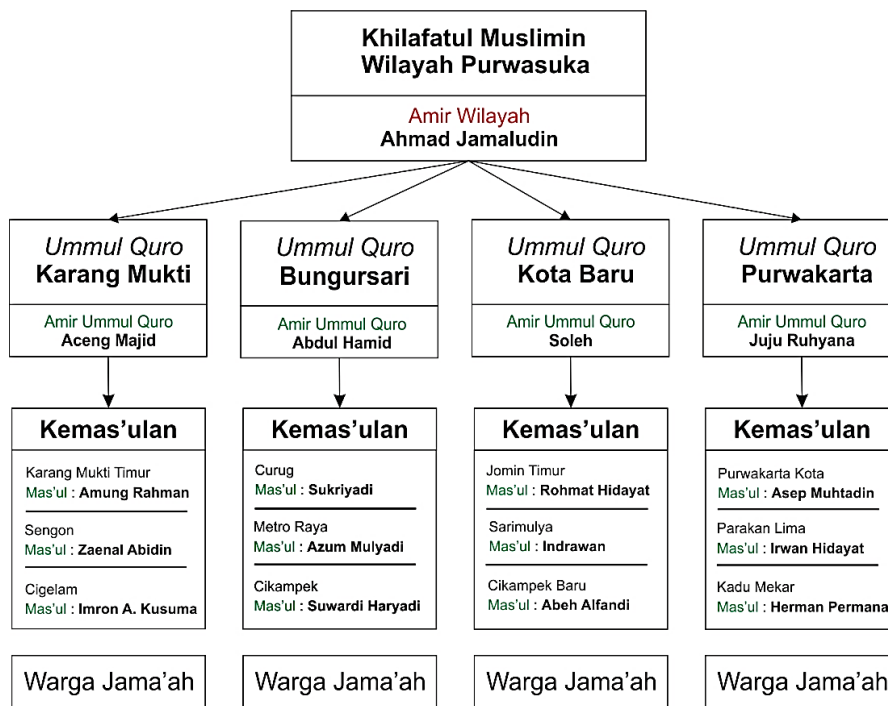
Khilafatul Muslimin
Wilayah Purwasuka

Amir Wilayah
Ahmad Jamaludin

Ummul Quro
Karang Mukti

Amir Ummul Quro
Aceng Majid

Kemas'ulan

Karang Mukti Timur
Mas'ul : Amung Rahman

Sengon
Mas'ul : Zaenal Abidin

Cigelam
Mas'ul : Imron A. Kusuma

Warga Jama'ah

Ummul Quro
Bungursari

Amir Ummul Quro
Abdul Hamid

Kemas'ulan

Curug
Mas'ul : Sukriyadi

Metro Raya
Mas'ul : Azum Mulyadi

Cikampek
Mas'ul : Suwardi Haryadi

Warga Jama'ah

Ummul Quro
Kota Baru

Amir Ummul Quro
Soleh

Kemas'ulan

Jomin Timur
Mas'ul : Rohmat Hidayat

Sarimulya
Mas'ul : Indrawan

Cikampek Baru
Mas'ul : Abeh Alfandi

Warga Jama'ah

Ummul Quro
Purwakarta

Amir Ummul Quro
Juju Ruhyana

Kemas'ulan

Purwakarta Kota
Mas'ul : Asep Muhtadin

Parakan Lima
Mas'ul : Irwan Hidayat

Kadu Mekar
Mas'ul : Herman Permana

Warga Jama'ah